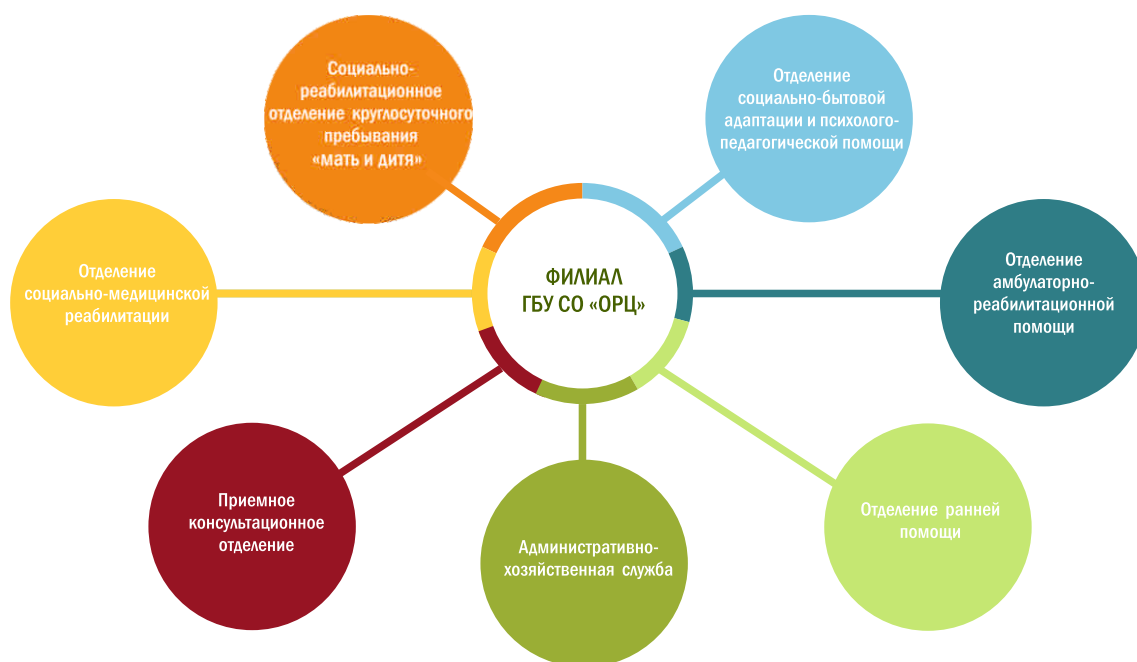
ФИЛИАЛ
ГБУ СО «ОРЦ»

Социально-реабилитационное отделение круглосуточного пребывания «мать и дитя»

Отделение социально-бытовой адаптации и психолого-педагогической помощи

Отделение социально-медицинской реабилитации

Отделение амбулаторно-реабилитационной помощи

Приемное консультационное отделение

Административно-хозяйственная служба

Отделение ранней помощи